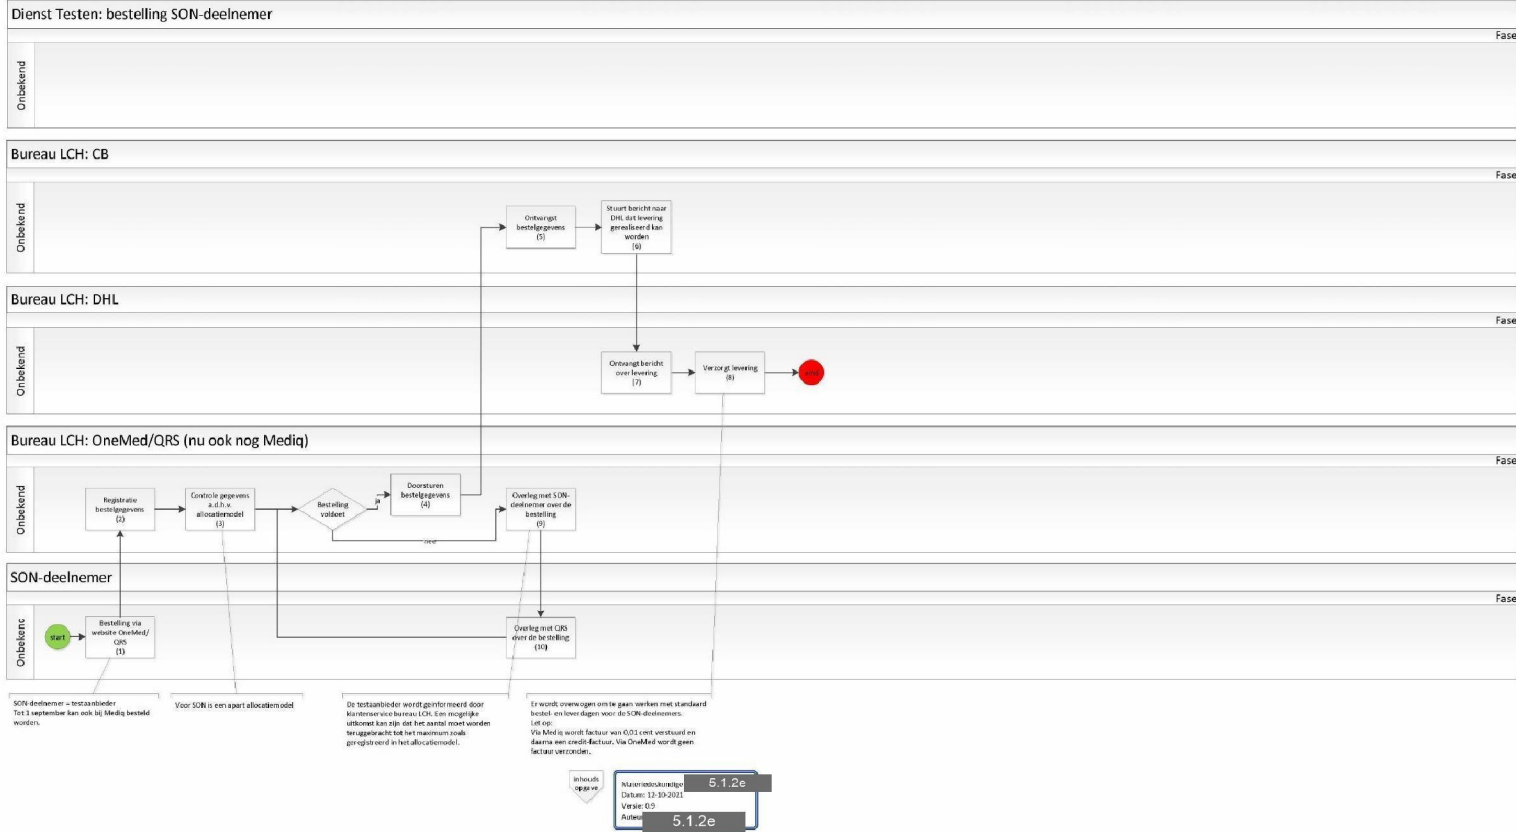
Dienst Testen: bestelling SON-deelnemer

Fase

Onbekend

Bureau LCH: CB

Fase

Onbekend

Ontvangt bestelgegevens (5)

Stuurt bericht naar DHL dat levering gerealiseerd kan worden (6)

Bureau LCH: DHL

Fase

Onbekend

Ontvangt bericht over levering (7)

Verzorgt levering (8)

eind

Bureau LCH: OneMed/QRS (nu ook nog Mediq)

Fase

Onbekend

Registratie bestelgegevens (2)

Controle gegevens a.d.h.v. allocatiemodel (3)

Bestelling voldoet

ja

Doorsturen bestelgegevens (4)

nee

Overleg met SON-deelnemer over de bestelling (9)

SON-deelnemer

Fase

Onbekend

start

Bestelling via website OneMed/QRS (1)

Overleg met QRS over de bestelling (10)

SON-deelnemer = testaanbieder
Tot 1 september kan ook bij Mediq besteld worden.

Voor SON is een apart allocatiemodel

De testaanbieder wordt geïnformeerd door klantenservice bureau LCH. Een mogelijke uitkomst kan zijn dat het aantal moet worden teruggebracht tot het maximum zoals geregistreerd in het allocatiemodel.

Er wordt overwogen om te gaan werken met standaard bestel- en leverdagen voor de SON-deelnemers.
Let op:
Via Mediq wordt factuur van 0,01 cent verstuurd en daarna een credit-factuur. Via OneMed wordt geen factuur verzonden.

Inhouds opgave

Materiedeskundige 5.1.2e
Datum: 12-10-2021
Versie: 0.9
Auteur 5.1.2e